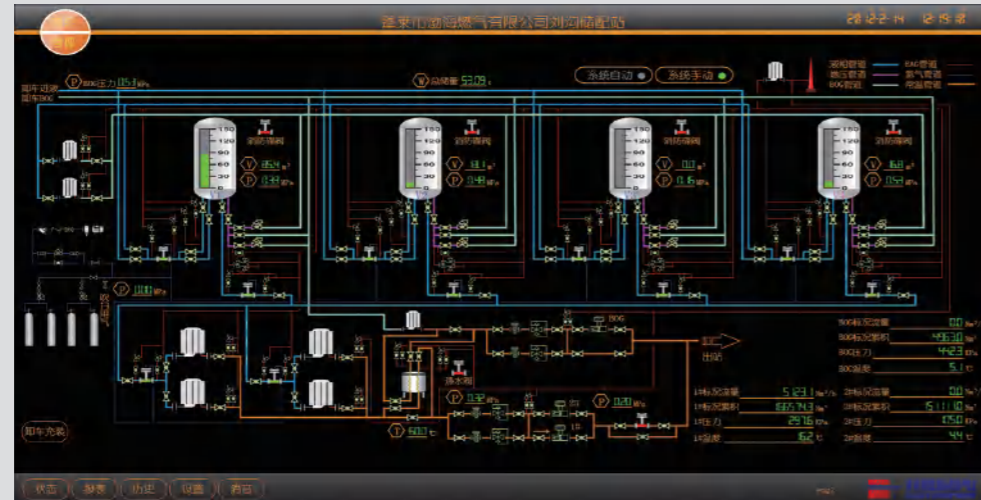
首页

辽宁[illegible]燃气有限公司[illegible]储配站

2012-2-14 12:15:18

卸车液相
卸车BOG

P BOG压力 0.53 MPa

V 总储量 53.09 m³

系统自动 ●
系统手动 ●

液相管道
BOG管道
增压管道
氮气管道
BOG管道
充装管道

150
120
90
60
30
0

紧急切断阀

V 16.14 m³
P 0.39 MPa

V 18.1 m³
P 0.48 MPa

V 0.0 m³
P 0.6 MPa

V 6.8 m³
P 0.52 MPa

P 0.00 MPa

BOG

出站

放水阀

P 0.32 MPa

P 0.31 MPa

T 6.0 ℃

BOG标况流量 0.0 Nm³/h
BOG标况累积 4563.0 Nm³
BOG压力 4.23 kPa
BOG温度 5.1 ℃

1#标况流量 5.23.1 Nm³/h
1#标况累积 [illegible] Nm³
1#压力 29.76 kPa
1#温度 6.2 ℃

2#标况流量 0.0 Nm³/h
2#标况累积 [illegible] Nm³
2#压力 17.50 kPa
2#温度 4.4 ℃

卸车充装

状态 报表 历史 设置 退出